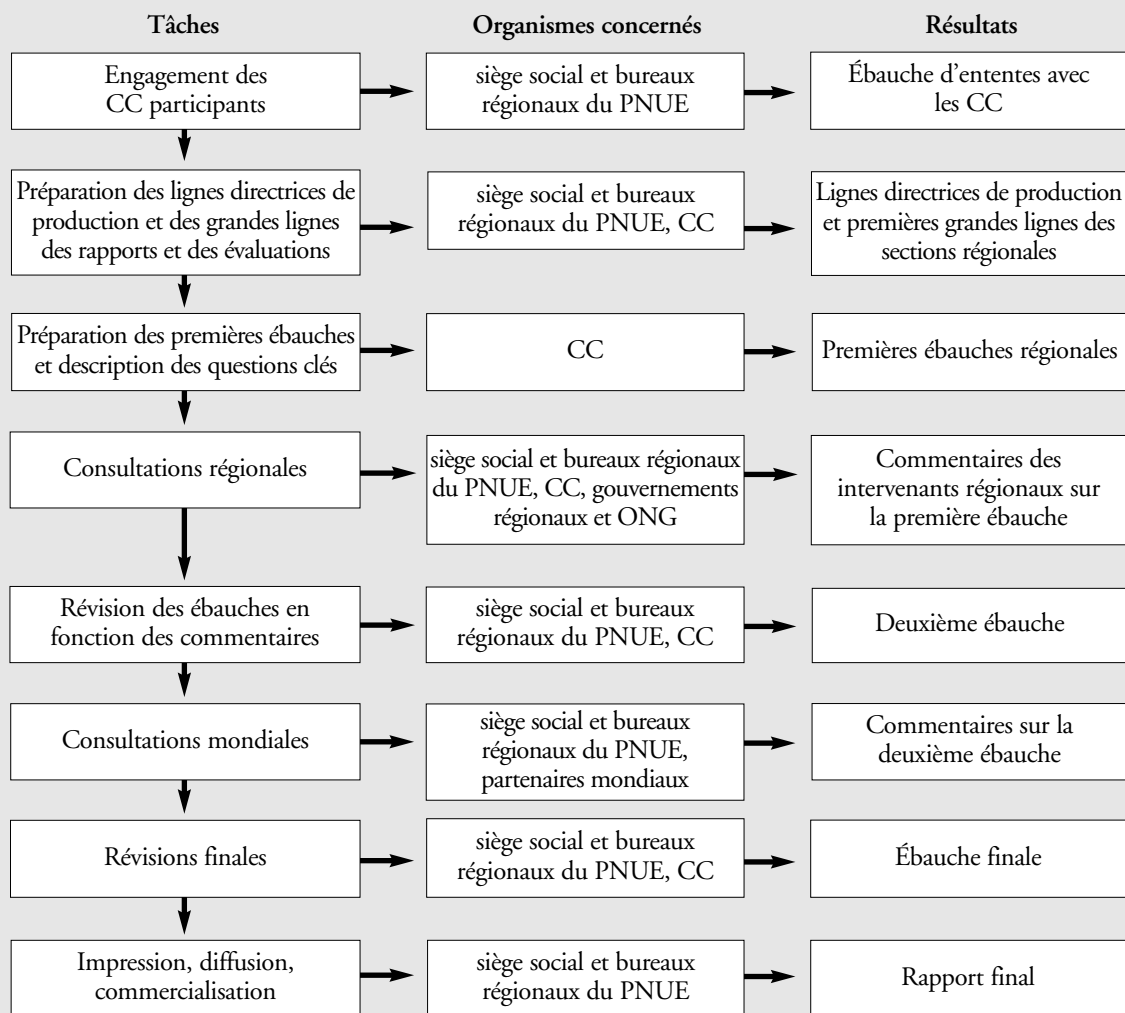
Tâches

Organismes concernés

Résultats

Engagement des CC participants

siège social et bureaux régionaux du PNUE

Ébauche d'ententes avec les CC

Préparation des lignes directrices de production et des grandes lignes des rapports et des évaluations

siège social et bureaux régionaux du PNUE, CC

Lignes directrices de production et premières grandes lignes des sections régionales

Préparation des premières ébauches et description des questions clés

CC

Premières ébauches régionales

Consultations régionales

siège social et bureaux régionaux du PNUE, CC, gouvernements régionaux et ONG

Commentaires des intervenants régionaux sur la première ébauche

Révision des ébauches en fonction des commentaires

siège social et bureaux régionaux du PNUE, CC

Deuxième ébauche

Consultations mondiales

siège social et bureaux régionaux du PNUE, partenaires mondiaux

Commentaires sur la deuxième ébauche

Révisions finales

siège social et bureaux régionaux du PNUE, CC

Ébauche finale

Impression, diffusion, commercialisation

siège social et bureaux régionaux du PNUE

Rapport final